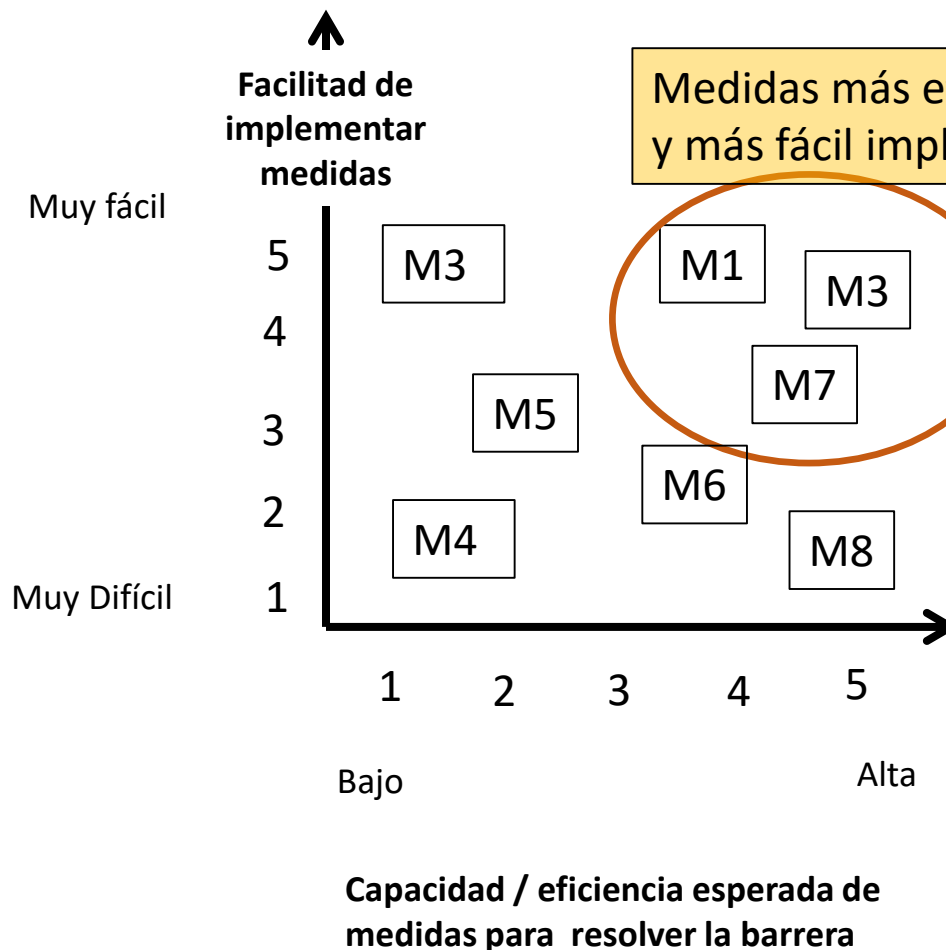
Facilitad de implementar medidas

Medidas más e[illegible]
y más fácil impl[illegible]

Muy fácil

5
4
3
2
1

Muy Difícil

M3
M1
M3
M7
M5
M6
M4
M8

1 2 3 4 5

Bajo

Alta

Capacidad / eficiencia esperada de medidas para resolver la barrera